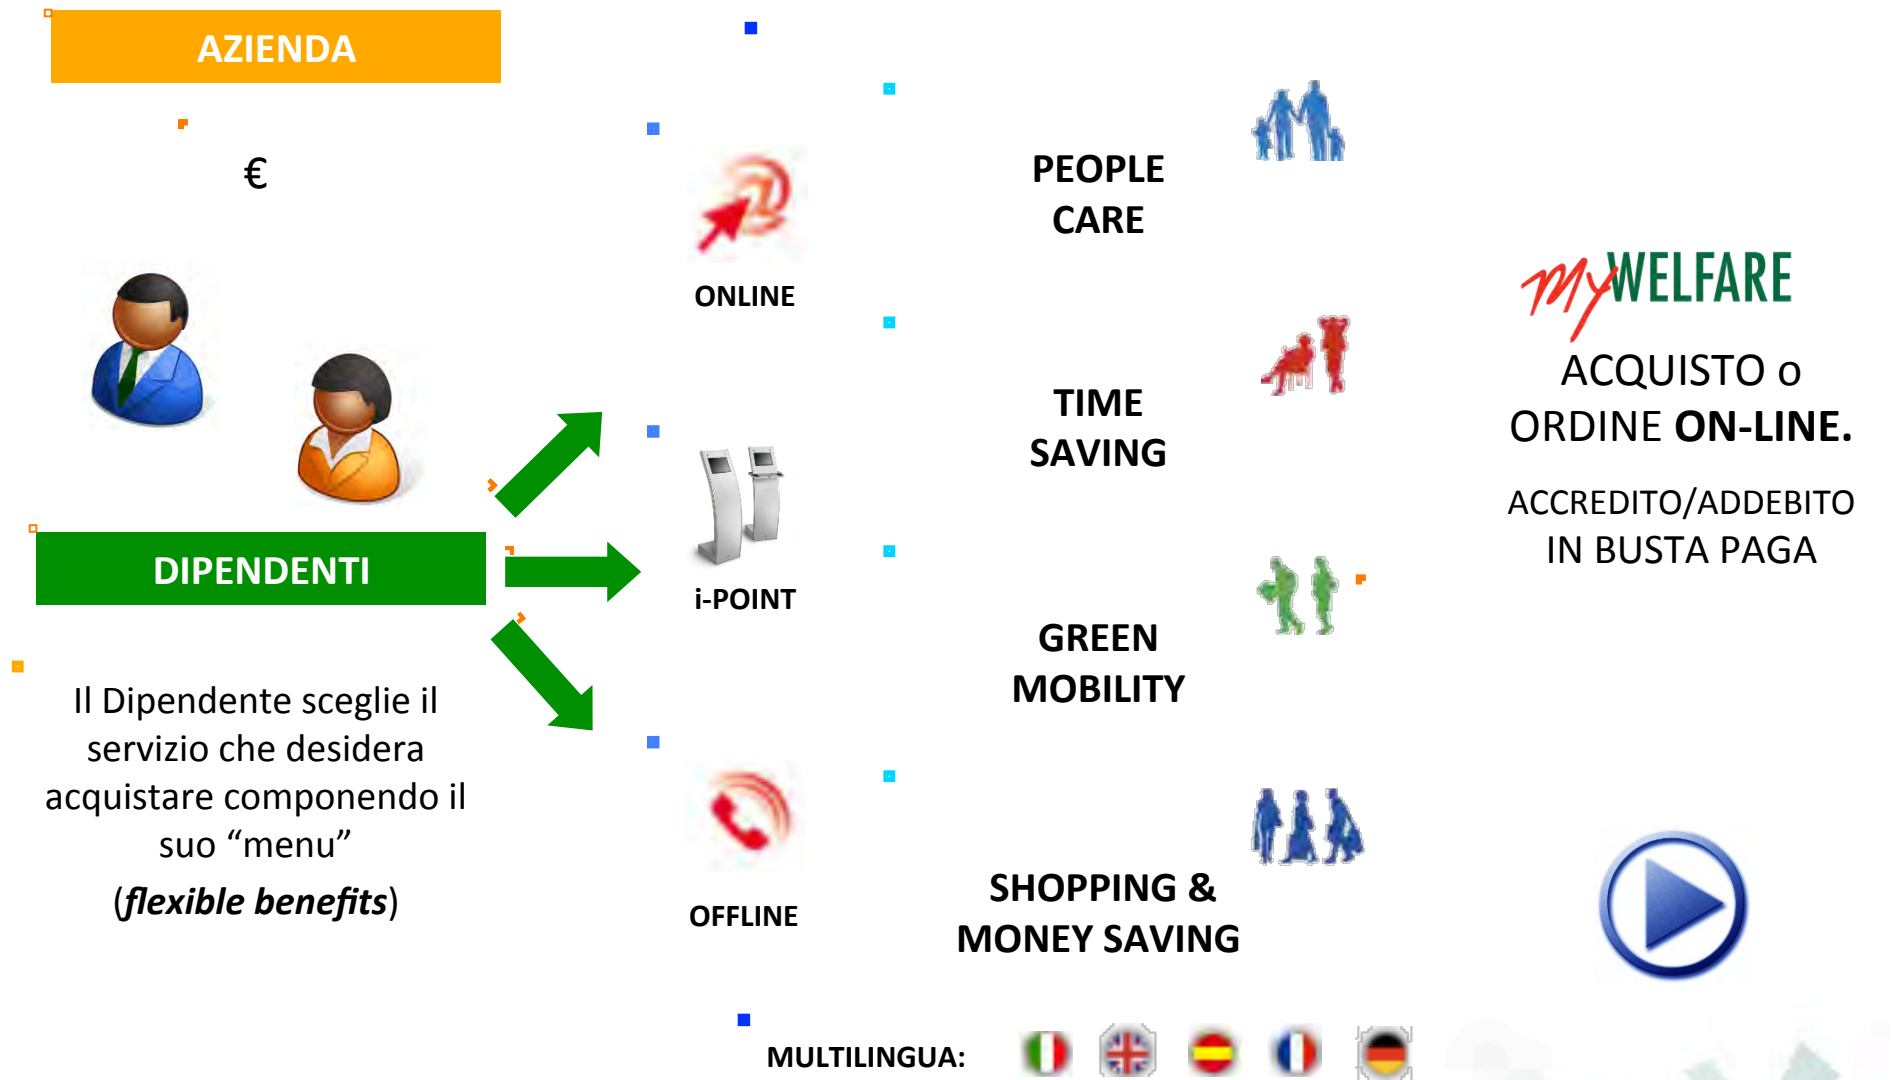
AZIENDA

€

DIPENDENTI

Il Dipendente sceglie il servizio che desidera acquistare componendo il suo “menu”

(*flexible benefits*)

ONLINE

i-POINT

OFFLINE

PEOPLE CARE

TIME SAVING

GREEN MOBILITY

SHOPPING & MONEY SAVING

myWELFARE

ACQUISTO o ORDINE **ON-LINE.**

ACCREDITO/ADDEBITO IN BUSTA PAGA

MULTILINGUA: